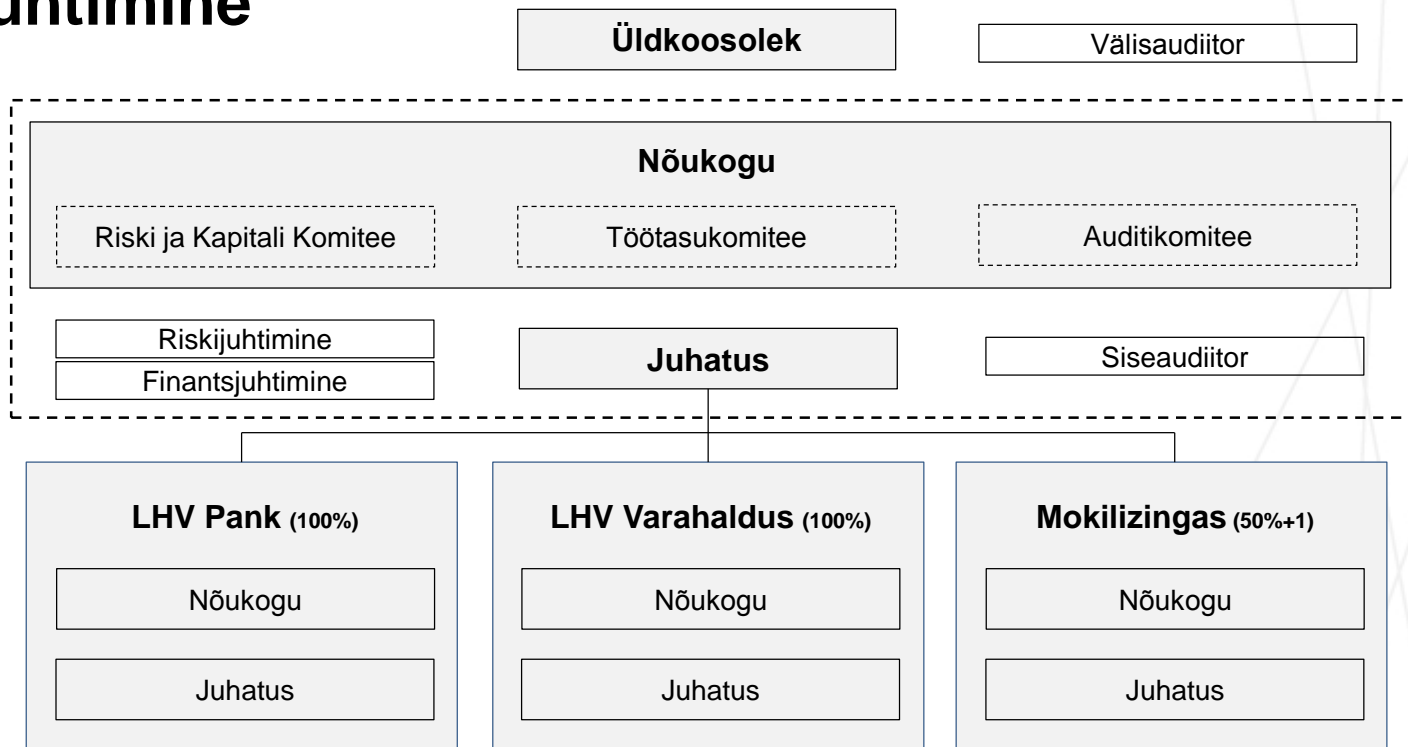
untimine

Üldkoosolek

Välisaudiitor

Nõukogu

Riski ja Kapitali Komitee

Töötasukomitee

Auditikomitee

Riskijuhtimine

Finantsjuhtimine

Juhatus

Siseaudiitor

LHV Pank (100%)

Nõukogu

Juhatus

LHV Varahaldus (100%)

Nõukogu

Juhatus

Mokilizingas (50%+1)

Nõukogu

Juhatus